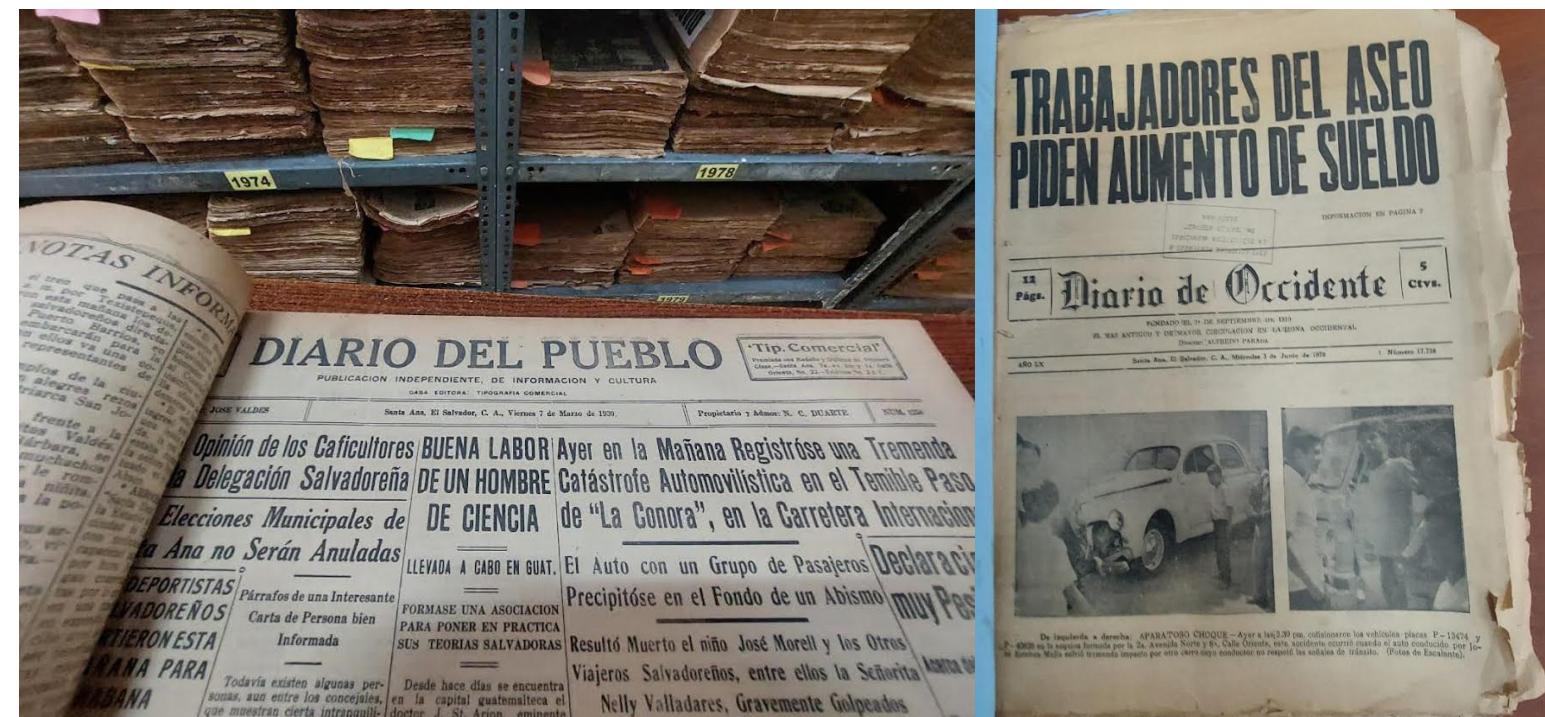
1974

1978

NOTAS INFORM

DIARIO DEL PUEBLO

PUBLICACION INDEPENDIENTE, DE INFORMACION Y CULTURA

CASA EDITORA: TIPOGRAFIA COMERCIAL

"Tip. Comercial"

JOSE VALDES

Santa Ana, El Salvador, C. A., Viernes 7 de Marzo de 1930.

Propietario y Admor: N. C. DUARTE

NUM.

Opinión de los Caficultores la Delegación Salvadoreña

Elecciones Municipales de ta Ana no Serán Anuladas

DEPORTISTAS VADOREÑOS RTIERON ESTA RANA PARA BANA

Párrafos de una Interesante Carta de Persona bien Informada

Todavía existen algunas personas, aun entre los concejales, que muestran cierta intranquili-

BUENA LABOR DE UN HOMBRE DE CIENCIA

LLEVADA A CABO EN GUAT.

FORMASE UNA ASOCIACION PARA PONER EN PRACTICA SUS TEORIAS SALVADORAS

Desde hace días se encuentra en la capital guatemalteca el doctor J. St. Arion, eminente

Ayer en la Mañana Registróse una Tremenda Catástrofe Automovilística en el Temible Paso de "La Conora", en la Carretera Internacio

El Auto con un Grupo de Pasajeros Precipitóse en el Fondo de un Abismo

Resultó Muerto el niño José Morell y los Otros Viajeros Salvadoreños, entre ellos la Señorita Nelly Valladares, Gravemente Golpeados

Declaraci muy Pe

TRABAJADORES DEL ASEO PIDEN AUMENTO DE SUELDO

INFORMACION EN PAGINA 7

12 Págs.

Diario de Occidente

5 Ctvs.

FUNDADO EL 7 DE SEPTIEMBRE DE 1910
EL MAS ANTIGUO Y DE MAYOR CIRCULACION EN LA ZONA OCCIDENTAL
Director: ALFREDO PARADA

AÑO LX

Santa Ana, El Salvador, C. A., Miércoles 3 de Junio de 1970

Número 17.738

De izquierda a derecha: APARATOSO CHOQUE - Ayer a las 2.30 pm, colisionaron los vehículos placas P-13474 y P-4920 en la esquina formada por la 2a. Avenida Norte y 8a. Calle Oriente, este accidente ocurrió cuando el auto conducido por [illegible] sufrió tremendo impacto por otro carro cuyo conductor no respetó las señales de tránsito. (Fotos de Escalante).